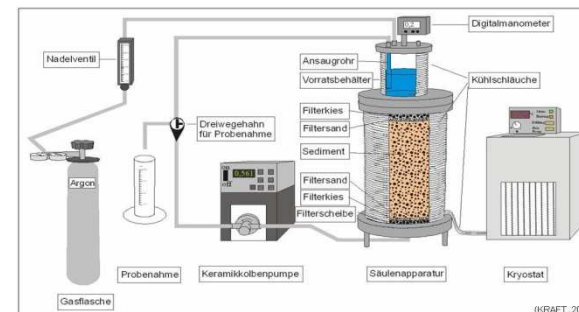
Digitalmanometer
Nadelventil
Ansaugrohr
Vorratsbehälter
Kühlschläuche
Filterkies
Dreiwegehahn für Probenahme
Filtersand
Sediment
Argon
0.561
Filtersand
Filterkies
Filterscheibe
Probenahme
Keramikkolbenpumpe
Säulenapparatur
Kryostat
Gasflasche
(KRAFT, 20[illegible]